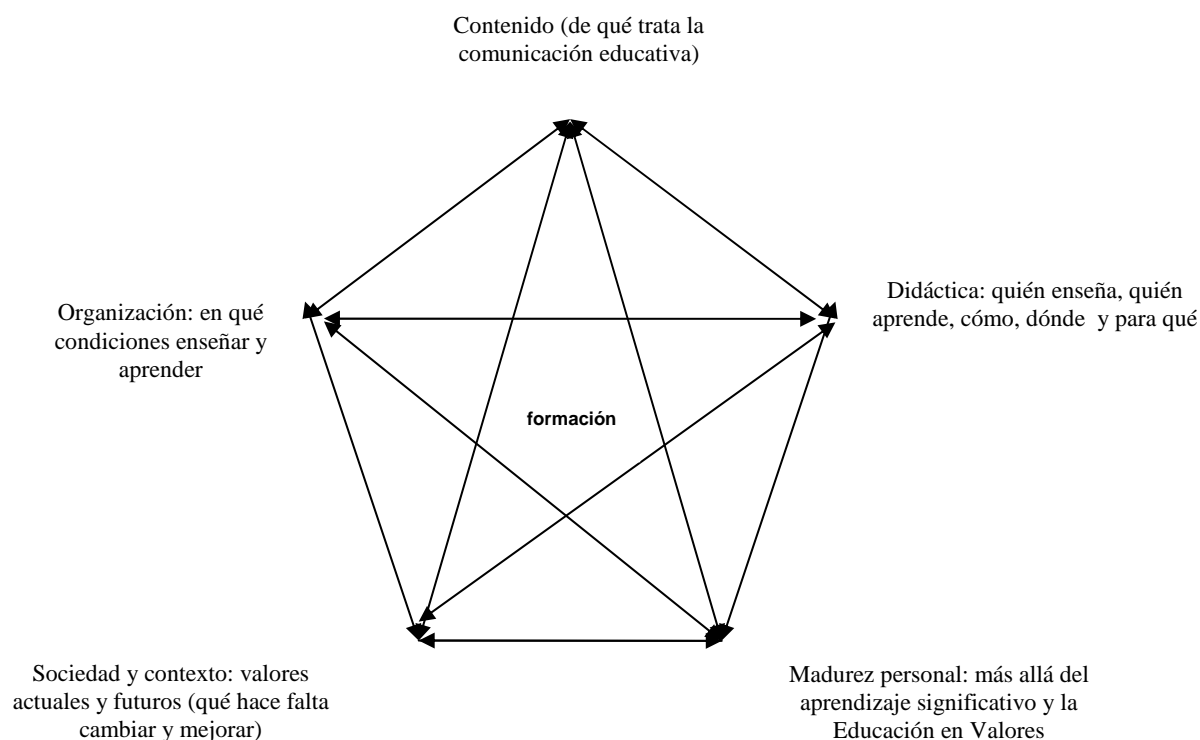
Contenido (de qué trata la comunicación educativa)

Organización: en qué condiciones enseñar y aprender

Didáctica: quién enseña, quién aprende, cómo, dónde y para qué

formación

Sociedad y contexto: valores actuales y futuros (qué hace falta cambiar y mejorar)

Madurez personal: más allá del aprendizaje significativo y la Educación en Valores